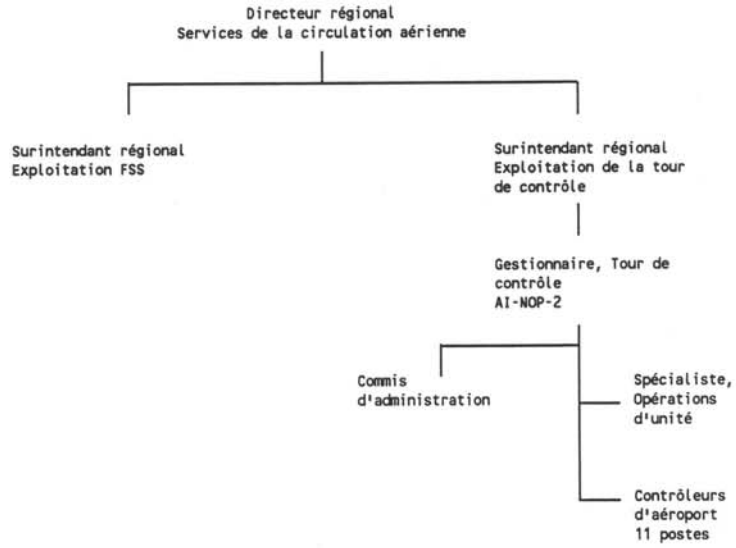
Directeur régional
Services de la circulation aérienne

Surintendant régional
Exploitation FSS

Surintendant régional
Exploitation de la tour de contrôle

Gestionnaire, Tour de contrôle
AI-NOP-2

Commis d'administration

Spécialiste, Opérations d'unité

Contrôleurs d'aéroport
11 postes